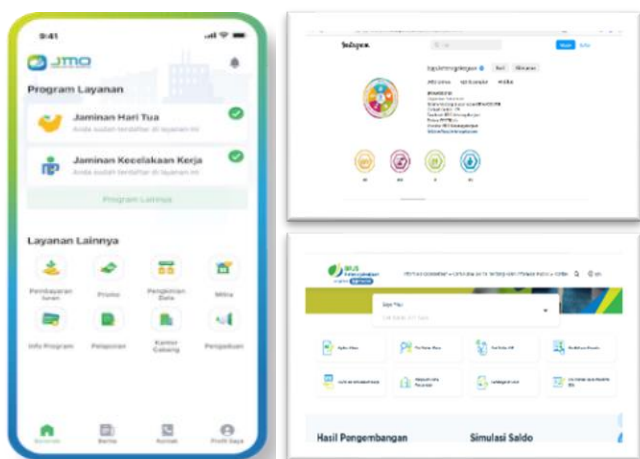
9:41

JMO

Program Layanan

Jaminan Hari Tua

Anda sudah terdaftar di layanan ini

Jaminan Kecelakaan Kerja

Anda sudah terdaftar di layanan ini

Program Lainnya

Layanan Lainnya

Pembayaran Iuran

Promo

Pengkinian Data

Mitra

Info Program

Pelaporan

Kantor Cabang

Pengaduan

Beranda

Berita

Kontak

Profil Saya

Instagram

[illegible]

BPJS Ketenagakerjaan

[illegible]

Hasil Pengembangan

Simulasi Saldo